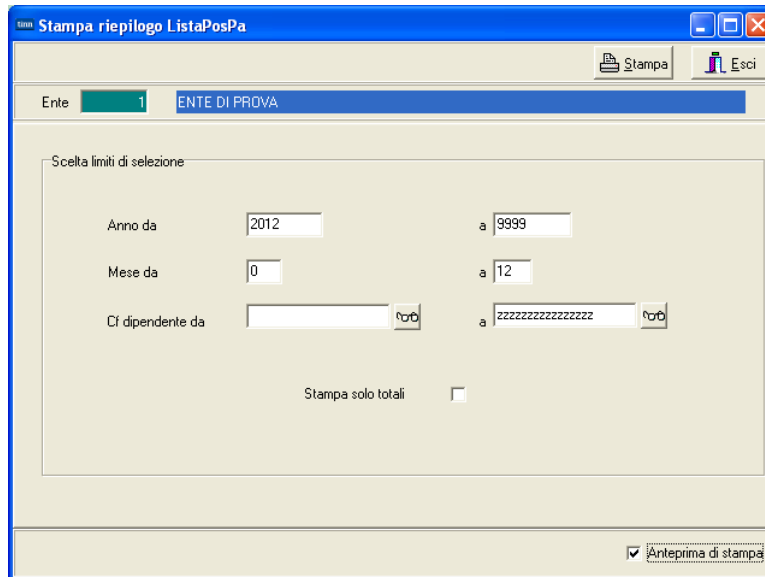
tinn Stampa riepilogo ListaPosPa

Stampa

Esci

Ente 1 ENTE DI PROVA

Scelta limiti di selezione

Anno da 2012 a 9999

Mese da 0 a 12

Cf dipendente da a zzzzzzzzzzzzzzzz

Stampa solo totali

Anteprima di stampa